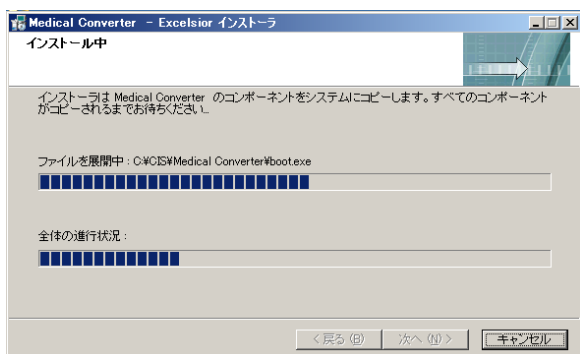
Medical Converter - Excelsior インストーラ

インストール中

インストーラは Medical Converter のコンポーネントをシステムにコピーします。すべてのコンポーネントがコピーされるまでお待ちください。

ファイルを展開中：C:¥CIS¥Medical Converter¥boot.exe

全体の進行状況：

< 戻る(B)　次へ(N) >　キャンセル